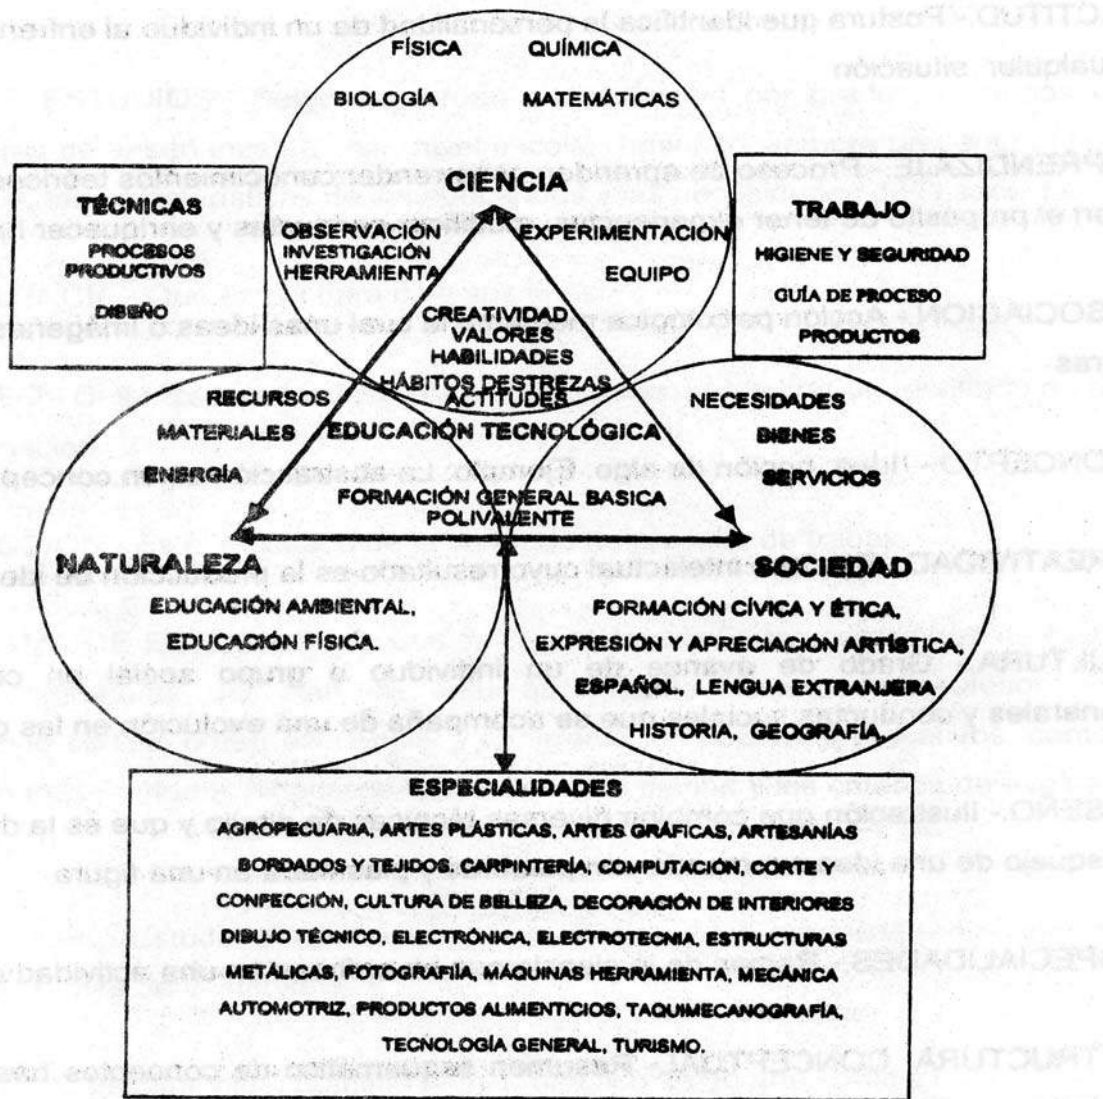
FÍSICA QUÍMICA
BIOLOGÍA MATEMÁTICAS
CIENCIA
OBSERVACIÓN
INVESTIGACIÓN
HERRAMIENTA
EXPERIMENTACIÓN
EQUIPO

TÉCNICAS
PROCESOS PRODUCTIVOS
DISEÑO

TRABAJO
HIGIENE Y SEGURIDAD
GUÍA DE PROCESO
PRODUCTOS

CREATIVIDAD
VALORES
HABILIDADES
HÁBITOS DESTREZAS
ACTITUDES

RECURSOS
MATERIALES
ENERGÍA

EDUCACIÓN TECNOLÓGICA

NECESIDADES
BIENES
SERVICIOS

FORMACIÓN GENERAL BASICA POLIVALENTE

NATURALEZA
EDUCACIÓN AMBIENTAL,
EDUCACIÓN FÍSICA.

SOCIEDAD
FORMACIÓN CÍVICA Y ÉTICA,
EXPRESIÓN Y APRECIACIÓN ARTÍSTICA,
ESPAÑOL, LENGUA EXTRANJERA
HISTORIA, GEOGRAFÍA.

ESPECIALIDADES
AGROPECUARIA, ARTES PLÁSTICAS, ARTES GRÁFICAS, ARTESANÍAS
BORDADOS Y TEJIDOS, CARPINTERÍA, COMPUTACIÓN, CORTE Y CONFECCIÓN, CULTURA DE BELLEZA, DECORACIÓN DE INTERIORES
DIBUJO TÉCNICO, ELECTRÓNICA, ELECTROTECNIA, ESTRUCTURAS METÁLICAS, FOTOGRAFÍA, MÁQUINAS HERRAMIENTA, MECÁNICA AUTOMOTRIZ, PRODUCTOS ALIMENTICIOS, TAQUIMECANOGRAFÍA, TECNOLOGÍA GENERAL, TURISMO.